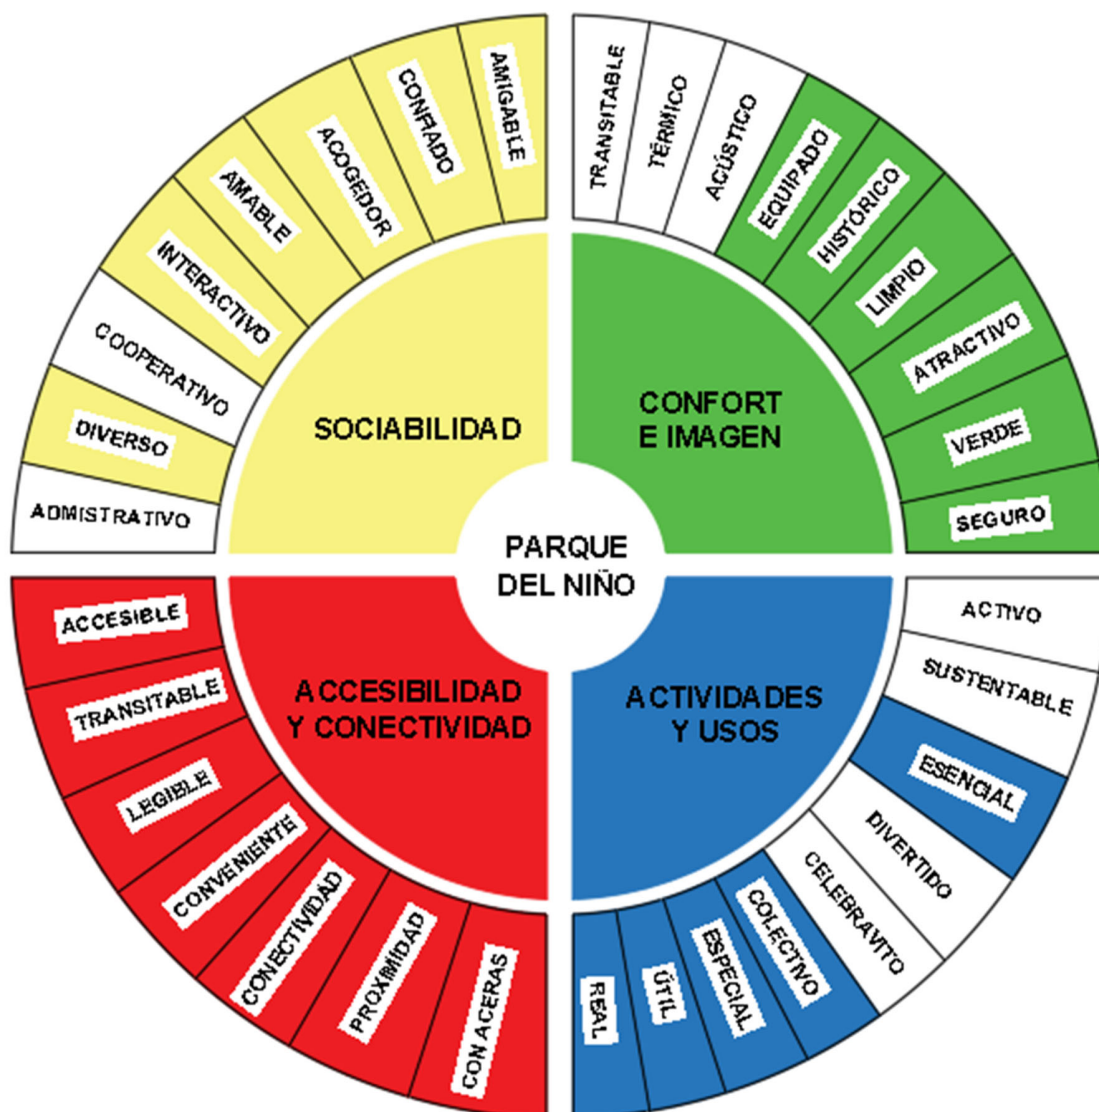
PARQUE DEL NIÑO

SOCIABILIDAD

ADMISTRATIVO
DIVERSO
COOPERATIVO
INTERACTIVO
AMABLE
ACOGEDOR
CONFIADO
AMIGABLE

CONFORT E IMAGEN

TRANSITABLE
TÉRMICO
ACÚSTICO
EQUIPADO
HISTÓRICO
LIMPIO
ATRACTIVO
VERDE
SEGURO

ACTIVIDADES Y USOS

ACTIVO
SUSTENTABLE
ESENCIAL
DIVERTIDO
CELEBRAVITO
COLECTIVO
ESPECIAL
ÚTIL
REAL

ACCESIBILIDAD Y CONECTIVIDAD

ACCESIBLE
TRANSITABLE
LEGIBLE
CONVENIENTE
CONECTIVIDAD
PROXIMIDAD
CON ACERAS